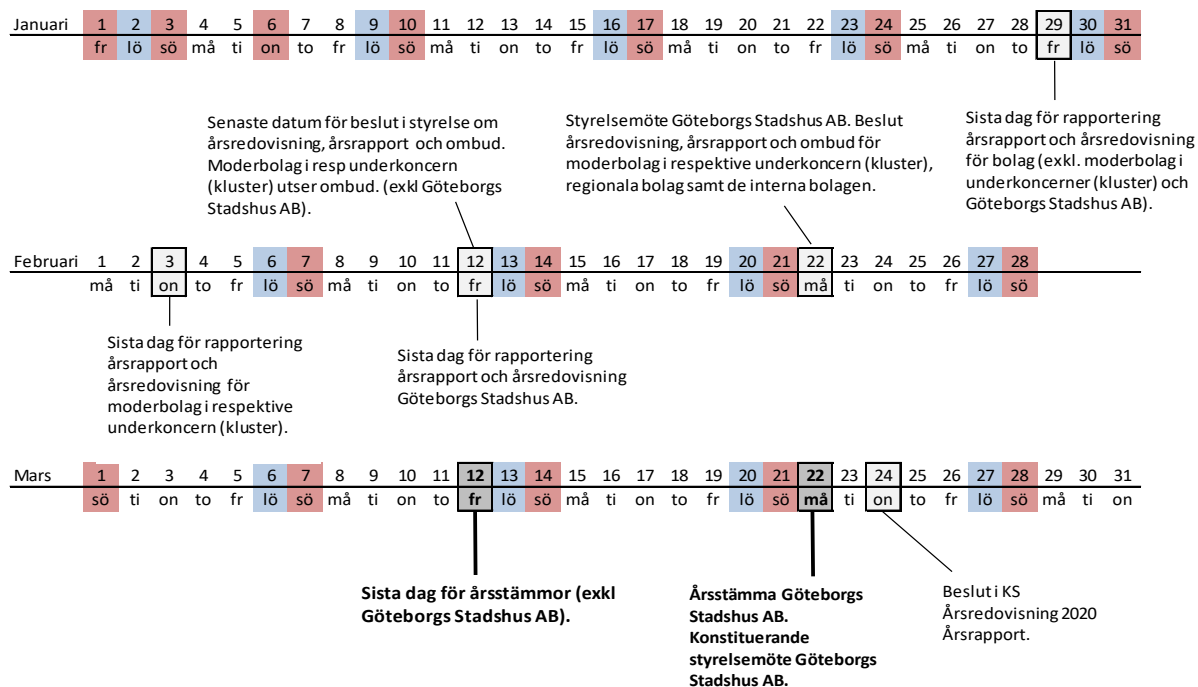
Januari

| 1 | 2 | 3 | 4 | 5 | 6 | 7 | 8 | 9 | 10 | 11 | 12 | 13 | 14 | 15 | 16 | 17 | 18 | 19 | 20 | 21 | 22 | 23 | 24 | 25 | 26 | 27 | 28 | 29 | 30 | 31 |
|---|---|---|---|---|---|---|---|---|---|---|---|---|---|---|---|---|---|---|---|---|---|---|---|---|---|---|---|---|---|---|
| fr | lö | sö | må | ti | on | to | fr | lö | sö | må | ti | on | to | fr | lö | sö | må | ti | on | to | fr | lö | sö | må | ti | on | to | fr | lö | sö |

Senaste datum för beslut i styrelse om årsredovisning, årsrapport och ombud. Moderbolag i resp underkoncern (kluster) utser ombud. (exkl Göteborgs Stadshus AB).

Styrelsemöte Göteborgs Stadshus AB. Beslut årsredovisning, årsrapport och ombud för moderbolag i respektive underkoncern (kluster), regionala bolag samt de interna bolagen.

Sista dag för rapportering årsrapport och årsredovisning för bolag (exkl. moderbolag i underkoncerner (kluster) och Göteborgs Stadshus AB).

Februari

| 1 | 2 | 3 | 4 | 5 | 6 | 7 | 8 | 9 | 10 | 11 | 12 | 13 | 14 | 15 | 16 | 17 | 18 | 19 | 20 | 21 | 22 | 23 | 24 | 25 | 26 | 27 | 28 |
|---|---|---|---|---|---|---|---|---|---|---|---|---|---|---|---|---|---|---|---|---|---|---|---|---|---|---|---|
| må | ti | on | to | fr | lö | sö | må | ti | on | to | fr | lö | sö | må | ti | on | to | fr | lö | sö | må | ti | on | to | fr | lö | sö |

Sista dag för rapportering årsrapport och årsredovisning för moderbolag i respektive underkoncern (kluster).

Sista dag för rapportering årsrapport och årsredovisning Göteborgs Stadshus AB.

Mars

| 1 | 2 | 3 | 4 | 5 | 6 | 7 | 8 | 9 | 10 | 11 | 12 | 13 | 14 | 15 | 16 | 17 | 18 | 19 | 20 | 21 | 22 | 23 | 24 | 25 | 26 | 27 | 28 | 29 | 30 | 31 |
|---|---|---|---|---|---|---|---|---|---|---|---|---|---|---|---|---|---|---|---|---|---|---|---|---|---|---|---|---|---|---|
| sö | ti | on | to | fr | lö | sö | må | ti | on | to | fr | lö | sö | må | ti | on | to | fr | lö | sö | må | ti | on | to | fr | lö | sö | må | ti | on |

Sista dag för årsstämmor (exkl Göteborgs Stadshus AB).

Årsstämma Göteborgs Stadshus AB. Konstituerande styrelsemöte Göteborgs Stadshus AB.

Beslut i KS Årsredovisning 2020 Årsrapport.